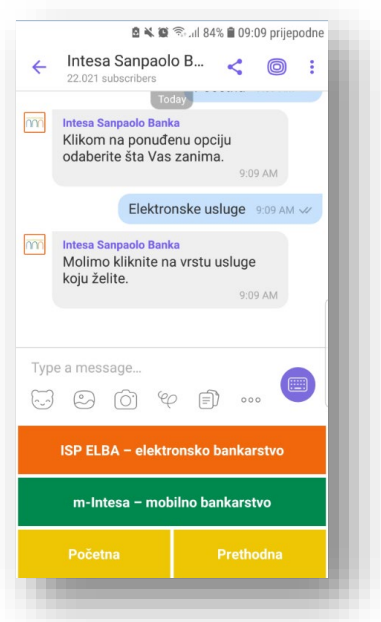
84% 09:09 prijepodne

Intesa Sanpaolo B...
22.021 subscribers

Today

Intesa Sanpaolo Banka
Klikom na ponuđenu opciju odaberite šta Vas zanima.
9:09 AM

Elektronske usluge 9:09 AM

Intesa Sanpaolo Banka
Molimo kliknite na vrstu usluge koju želite.
9:09 AM

Type a message...

ISP ELBA – elektronsko bankarstvo

m-Intesa – mobilno bankarstvo

Početna

Prethodna